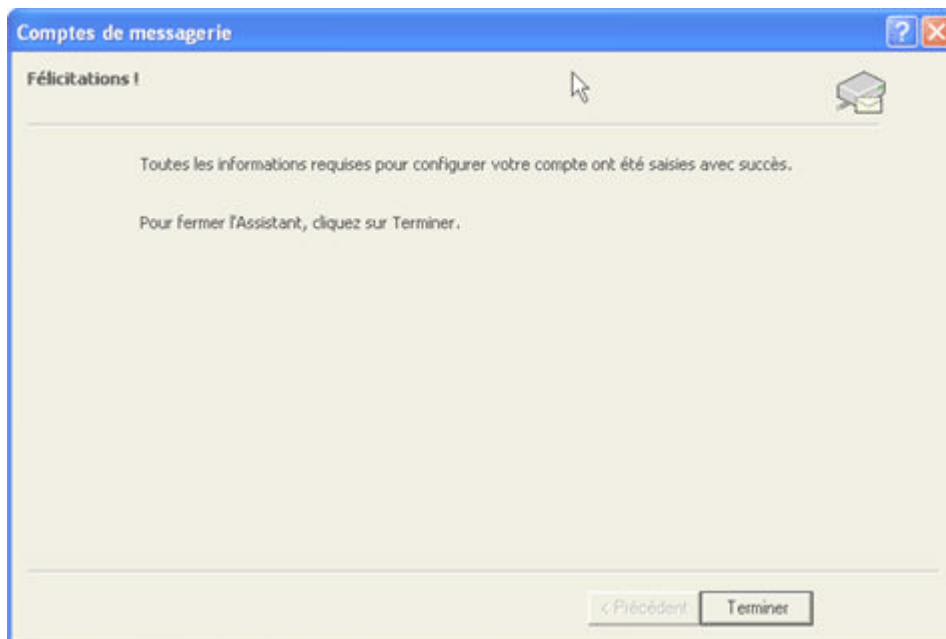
Comptes de messagerie

Félicitations !

Toutes les informations requises pour configurer votre compte ont été saisies avec succès.

Pour fermer l'Assistant, cliquez sur Terminer.

< Précédent

Terminer